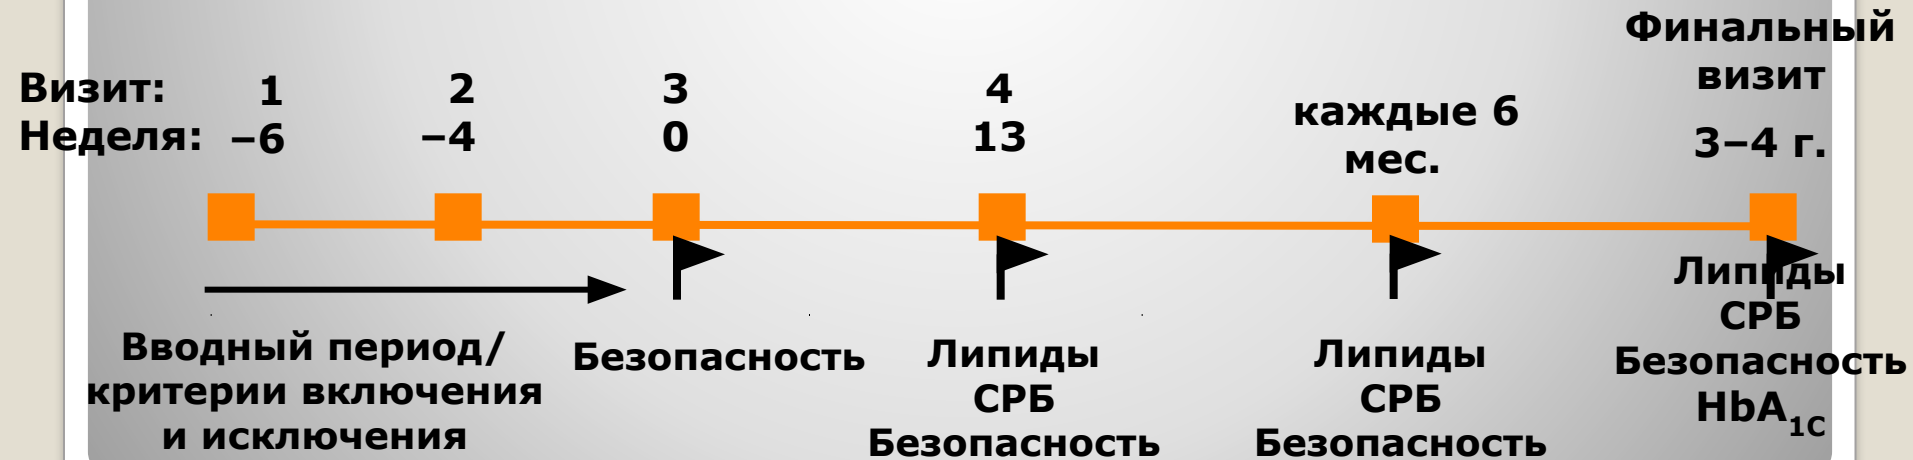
Визит: 1 2 3 4

Неделя: –6 –4 0 13

каждые 6 мес.

Финальный визит

3–4 г.

Вводный период/ критерии включения и исключения

Безопасность

Липиды
СРБ
Безопасность

Липиды
СРБ
Безопасность

Липиды
СРБ
Безопасность
HbA$_{1C}$